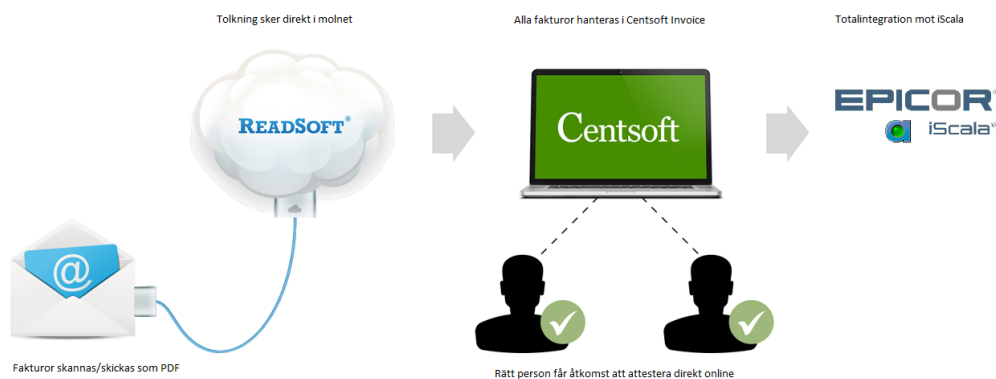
Tolkning sker direkt i molnet

Alla fakturor hanteras i Centsoft Invoice

Totalintegration mot iScala

READSOFT®

Centsoft

EPICOR®

iScala®

@

Fakturor skannas/skickas som PDF

Rätt person får åtkomst att attestera direkt online